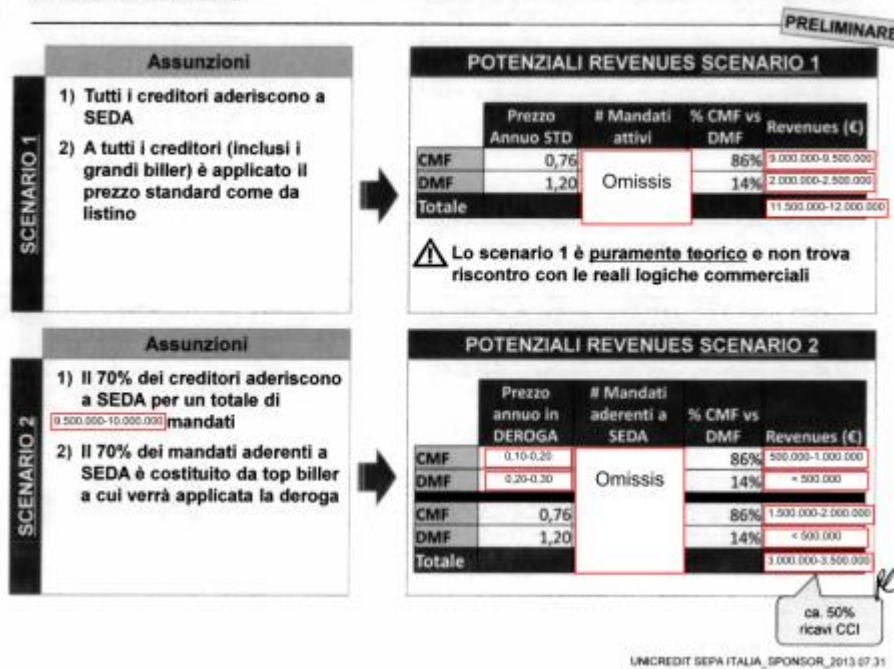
PRELIMINARE

SCENARIO 1

Assunzioni

1) Tutti i creditori aderiscono a SEDA

2) A tutti i creditori (inclusi i grandi biller) è applicato il prezzo standard come da listino

POTENZIALI REVENUES SCENARIO 1

| | Prezzo Annuo STD | # Mandati attivi | % CMF vs DMF | Revenues (€) |
|---|---|---|---|---|
| CMF | 0,76 | Omissis | 86% | 9.000.000-9.500.000 |
| DMF | 1,20 | | 14% | 2.000.000-2.500.000 |
| Totale | | | | 11.500.000-12.000.000 |

Lo scenario 1 è puramente teorico e non trova riscontro con le reali logiche commerciali

SCENARIO 2

Assunzioni

1) Il 70% dei creditori aderiscono a SEDA per un totale di 9.500.000-10.000.000 mandati

2) Il 70% dei mandati aderenti a SEDA è costituito da top biller a cui verrà applicata la deroga

POTENZIALI REVENUES SCENARIO 2

| | Prezzo annuo in DEROGA | # Mandati aderenti a SEDA | % CMF vs DMF | Revenues (€) |
|---|---|---|---|---|
| CMF | 0,10-0,20 | Omissis | 86% | 500.000-1.000.000 |
| DMF | 0,20-0,30 | | 14% | < 500.000 |
| CMF | 0,76 | | 86% | 1.500.000-2.000.000 |
| DMF | 1,20 | | 14% | < 500.000 |
| Totale | | | | 3.000.000-3.500.000 |

ca. 50% ricavi CCI

UNICREDIT SEPA ITALIA_SPONSOR_2013 07 31